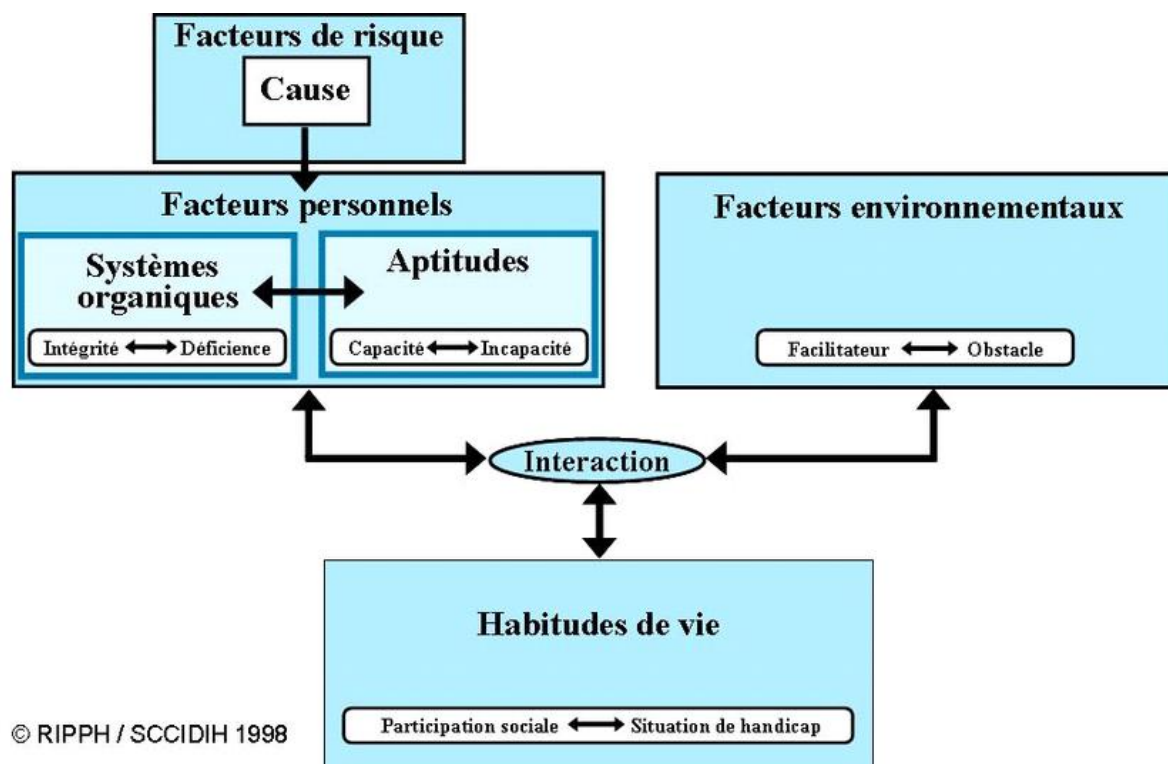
Facteurs de risque

Cause

Facteurs personnels

Systèmes organiques

Intégrité ⟷ Déficience

Aptitudes

Capacité ⟷ Incapacité

Facteurs environnementaux

Facilitateur ⟷ Obstacle

Interaction

Habitudes de vie

Participation sociale ⟷ Situation de handicap

© RIPPH / SCCIDIH 1998